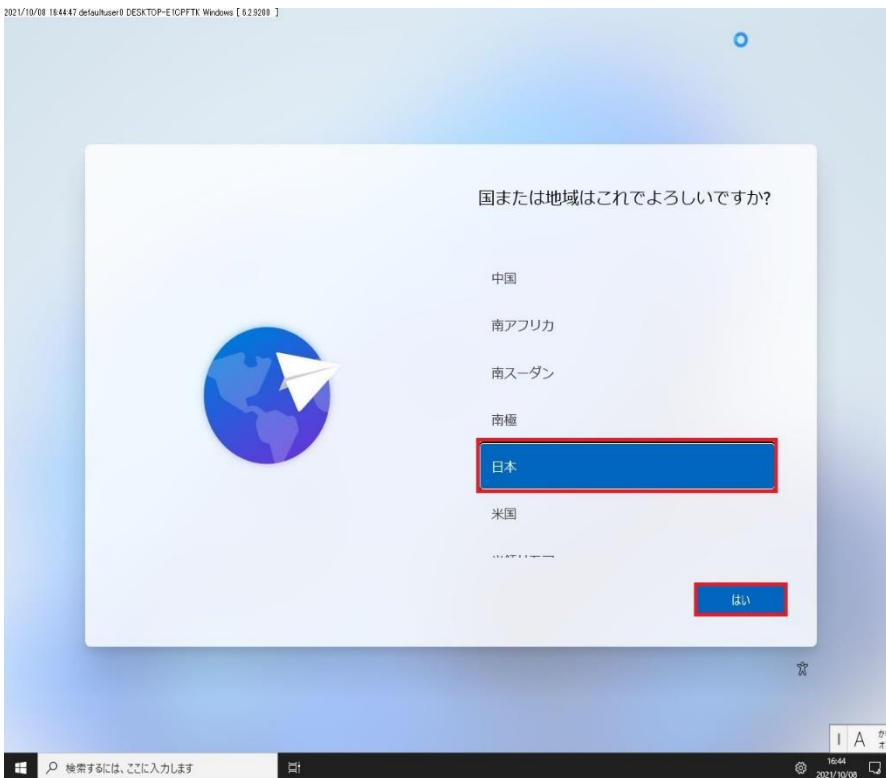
2021/10/08 18:44:47 defaultuser0 DESKTOP-E1CPFTK Windows [ 6.2.9200 ]

国または地域はこれでよろしいですか?

中国

南アフリカ

南スーダン

南極

日本

米国

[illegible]

はい

A

検索するには、ここに入力します

16:44
2021/10/08